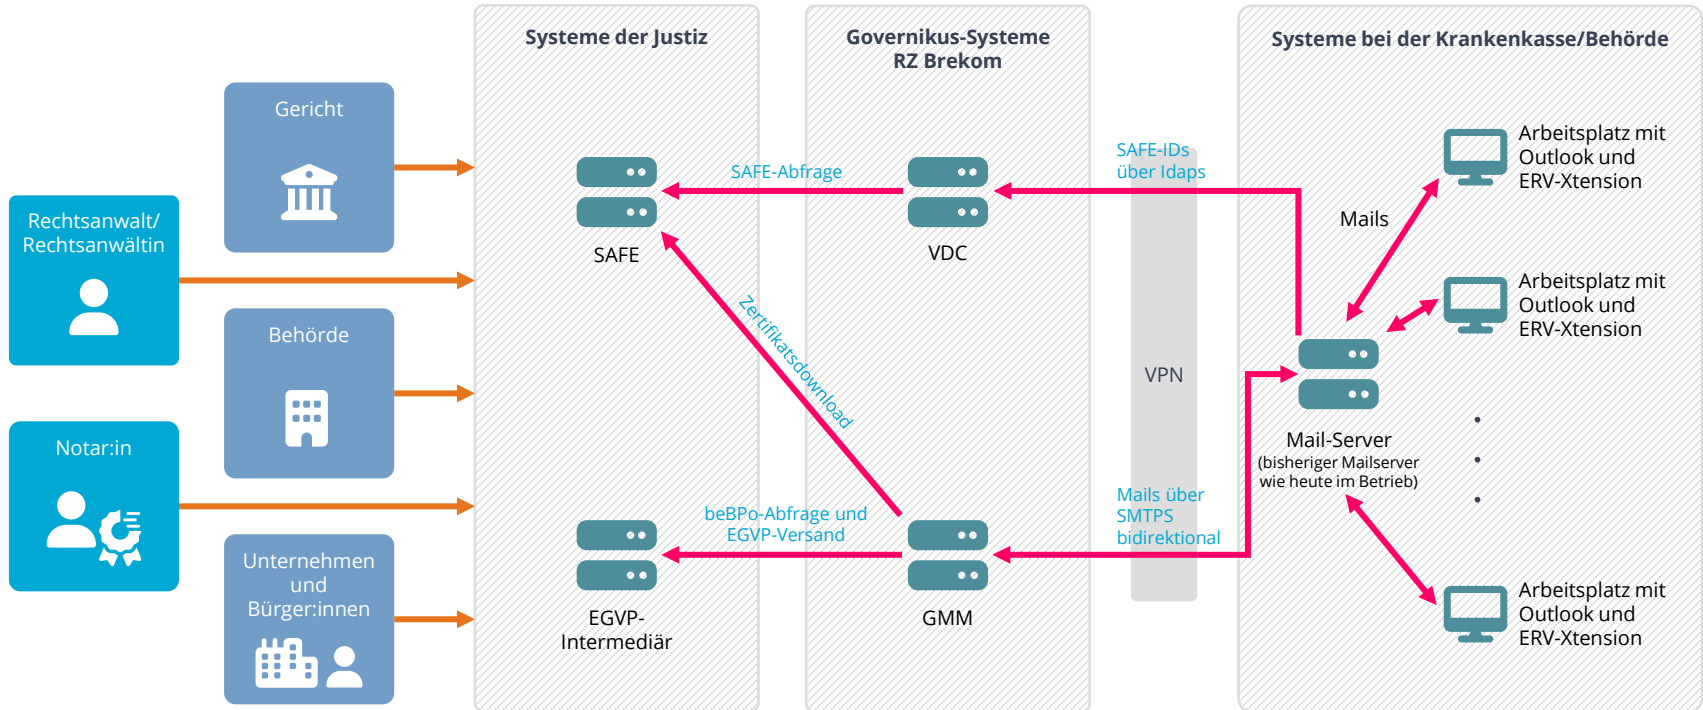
Rechtsanwalt/ Rechtsanwältin

Notar:in

Gericht

Behörde

Unternehmen und Bürger:innen

Systeme der Justiz

SAFE

EGVP-Intermediär

Governikus-Systeme RZ Brekom

SAFE-Abfrage

VDC

Zertifikatsdownload

beBPo-Abfrage und EGVP-Versand

GMM

SAFE-IDs über ldaps

VPN

Mails über SMTPS bidirektional

Systeme bei der Krankenkasse/Behörde

Mails

Mail-Server (bisheriger Mailserver wie heute im Betrieb)

Arbeitsplatz mit Outlook und ERV-Xtension

Arbeitsplatz mit Outlook und ERV-Xtension

Arbeitsplatz mit Outlook und ERV-Xtension